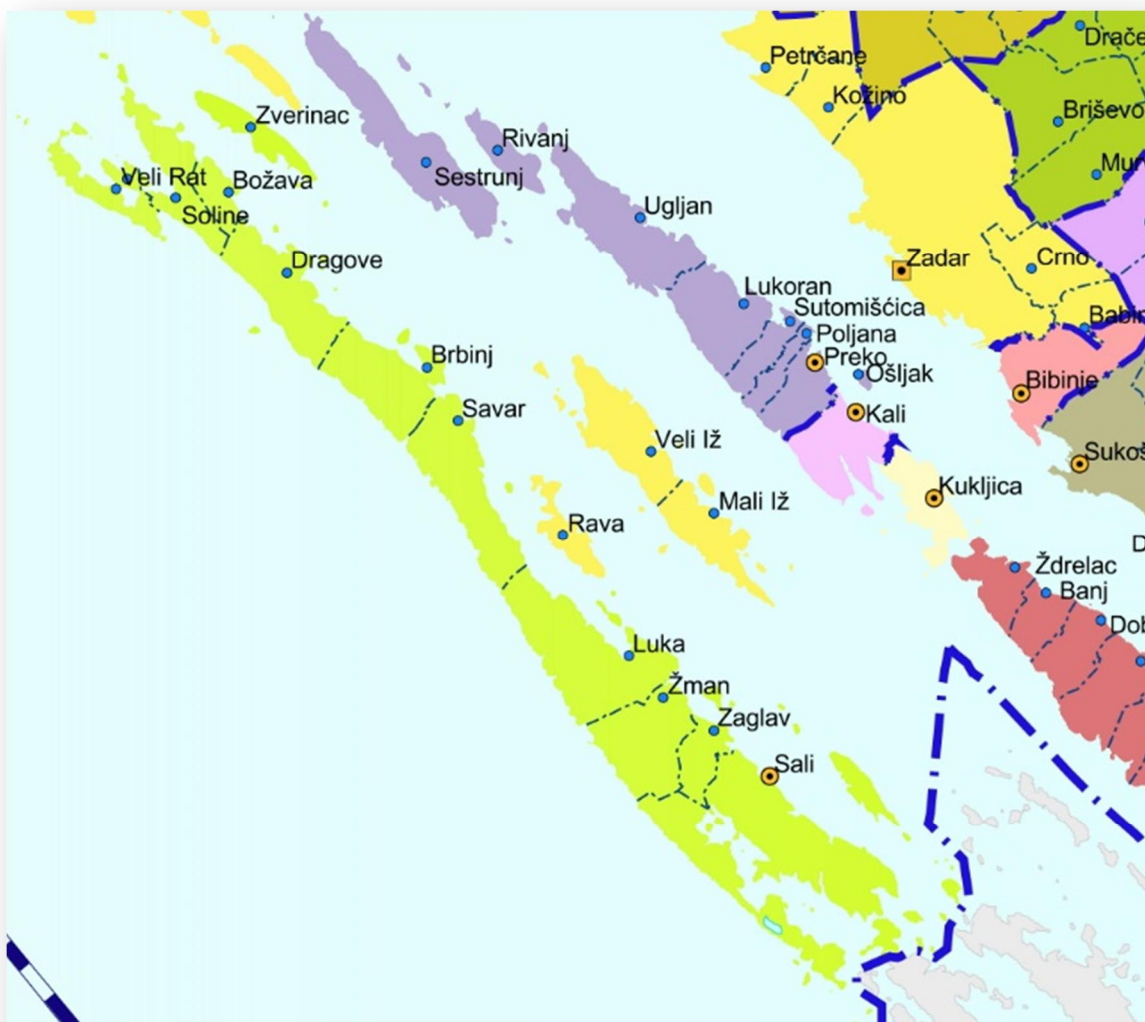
Petrčane
Drače
Kožino
Briševo
Zverinac
Rivanj
Sestrunj
Veli Rat
Božava
Soline
Ugljan
Dragove
Zadar
Crno
Lukoran
Sutomišćica
Poljana
Preko
Ošljak
Brbinj
Bibinje
Savar
Kali
Veli Iž
Sukoš
Kukljica
Mali Iž
Rava
Ždrelac
Banj
Dob
Luka
Žman
Zaglav
Sali
Mu
Babin
D